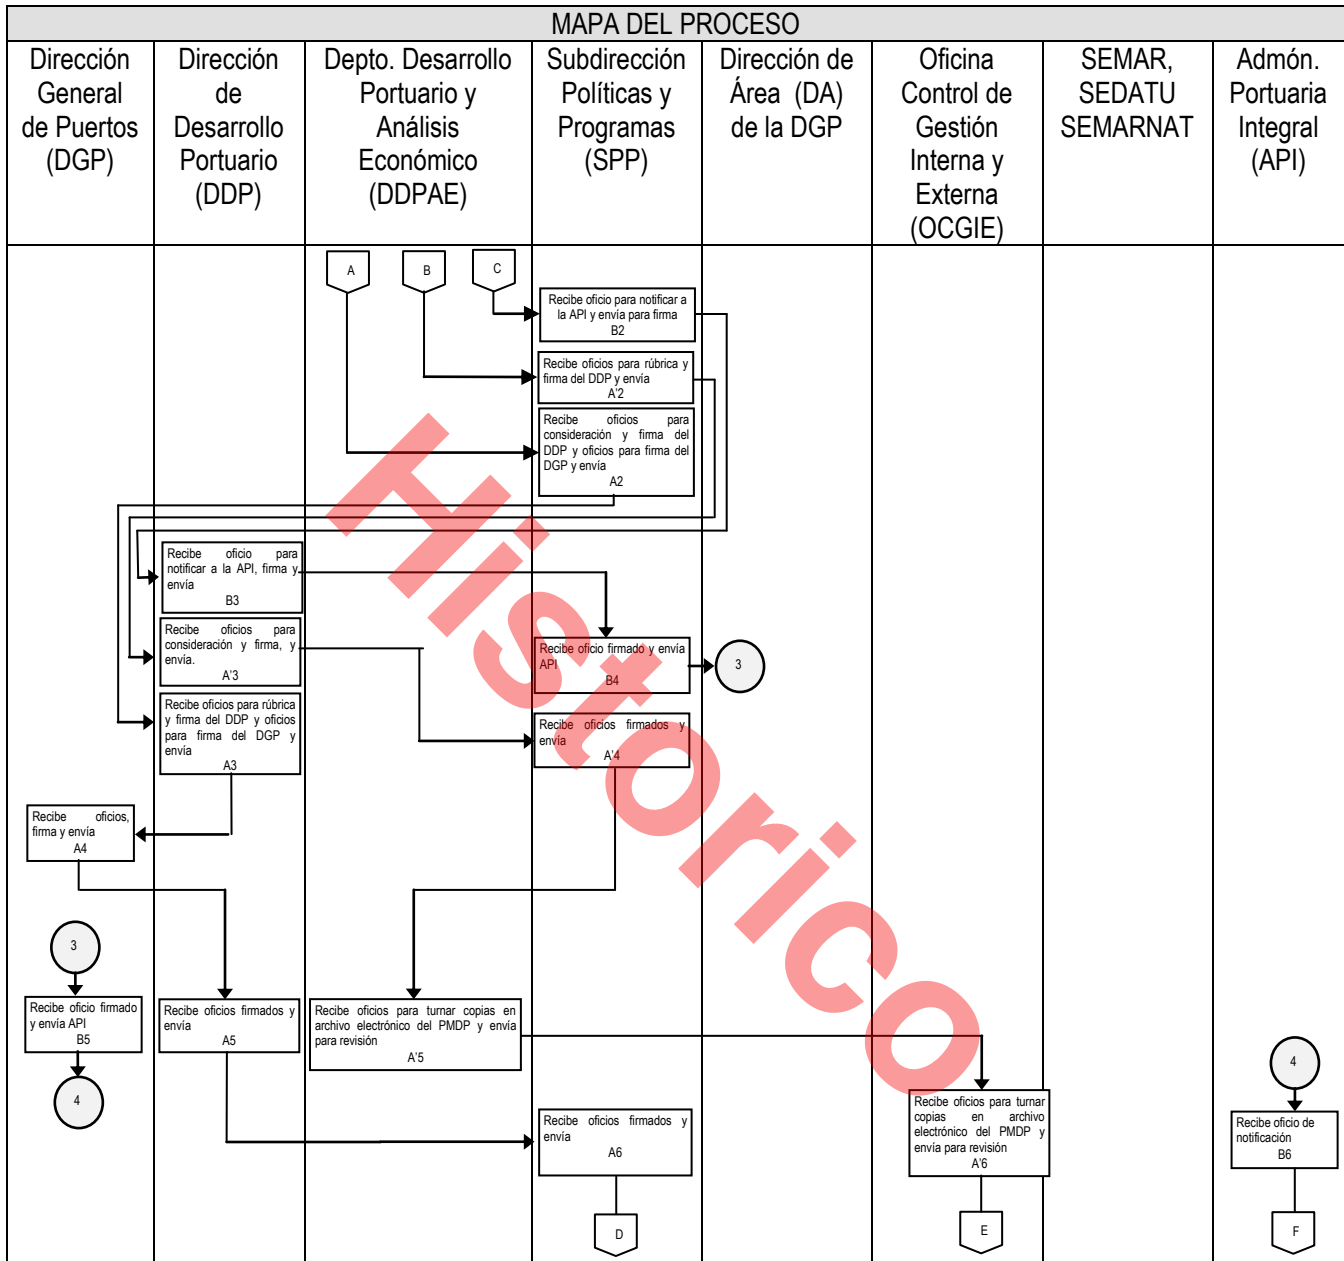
MAPA DEL PROCESO

| Dirección General de Puertos (DGP) | Dirección de Desarrollo Portuario (DDP) | Depto. Desarrollo Portuario y Análisis Económico (DDPAE) | Subdirección Políticas y Programas (SPP) | Dirección de Área (DA) de la DGP | Oficina Control de Gestión Interna y Externa (OCGIE) | SEMAR, SEDATU SEMARNAT | Admón. Portuaria Integral (API) |
|---|---|---|---|---|---|---|---|

A

B

C

Recibe oficio para notificar a la API y envía para firma
B2

Recibe oficios para rúbrica y firma del DDP y envía
A'2

Recibe oficios para consideración y firma del DDP y oficios para firma del DGP y envía
A2

Recibe oficio para notificar a la API, firma y envía
B3

Recibe oficios para consideración y firma, y envía.
A'3

Recibe oficios para rúbrica y firma del DDP y oficios para firma del DGP y envía
A3

Recibe oficio firmado y envía API
B4

3

Recibe oficios firmados y envía
A'4

Recibe oficios, firma y envía
A4

3

Recibe oficio firmado y envía API
B5

4

Recibe oficios firmados y envía
A5

Recibe oficios para turnar copias en archivo electrónico del PMDP y envía para revisión
A'5

Recibe oficios para turnar copias en archivo electrónico del PMDP y envía para revisión
A'6

4

Recibe oficio de notificación
B6

Recibe oficios firmados y envía
A6

D

E

F

Histórico